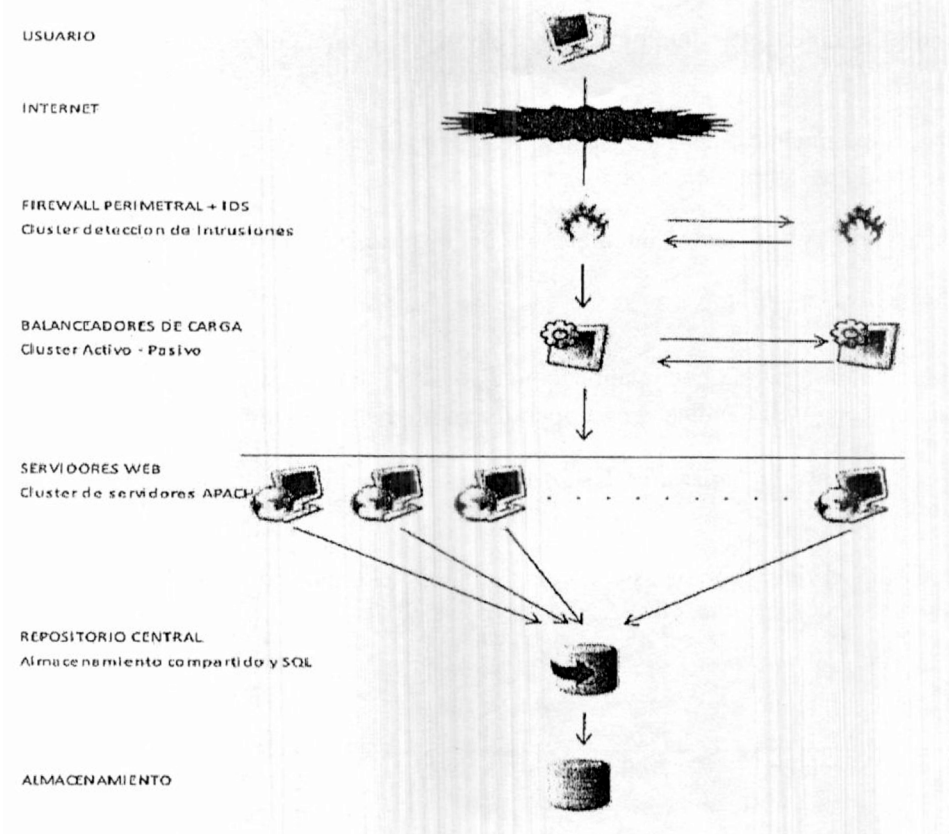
USUARIO

INTERNET

FIREWALL PERIMETRAL + IDS
Cluster deteccion de Intrusiones

BALANCEADORES DE CARGA
Cluster Activo - Pasivo

SERVIDORES WEB
Cluster de servidores APACH

REPOSITORIO CENTRAL
Almacenamiento compartido y SQL

ALMACENAMIENTO